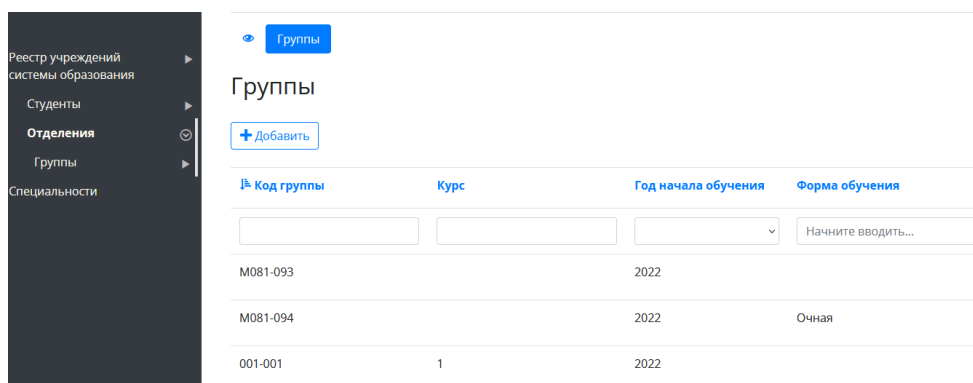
Реестр учреждений системы образования
Студенты
Отделения
Группы
Специальности

Группы

Группы

Добавить

| Код группы | Курс | Год начала обучения | Форма обучения |
|---|---|---|---|
| | | | Начните вводить... |
| М081-093 | | 2022 | |
| М081-094 | | 2022 | Очная |
| 001-001 | 1 | 2022 | |